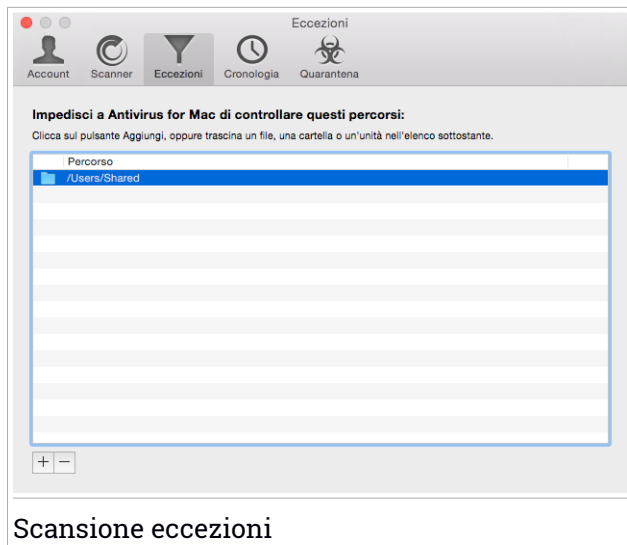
Eccezioni

Account Scanner Eccezioni Cronologia Quarantena

Impedisci a Antivirus for Mac di controllare questi percorsi:

Clicca sul pulsante Aggiungi, oppure trascina un file, una cartella o un'unità nell'elenco sottostante.

| Percorso |
|---|
| /Users/Shared |

+ −

Scansione eccezioni